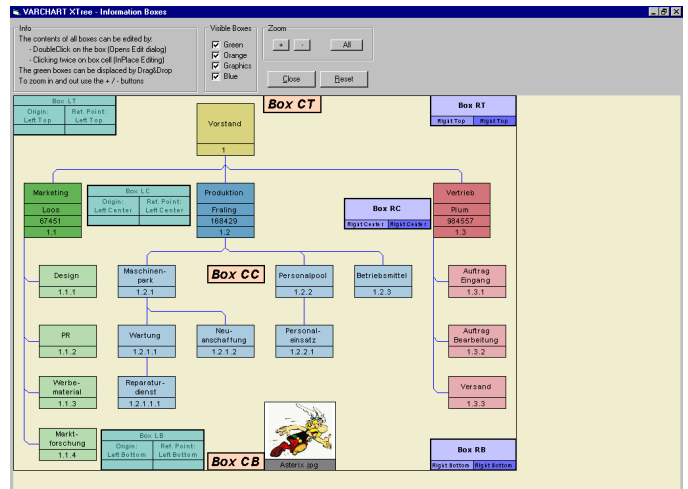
VARCHART XTree - Information Boxes

Info
The contents of all boxes can be edited by:
- DoubleClick on the box (Opens Edit dialog)
- Clicking twice on box cell (InPlace Editing)
The green boxes can be displaced by Drag&Drop
To zoom in and out use the + / - buttons

Visible Boxes
Green
Orange
Graphics
Blue

Zoom
+
-
All
Close
Reset

Box LT
Origin: Left Top
Ref. Point: Left Top

Box CT

Box RT
Right Top
Right Top

Vorstand
1

Marketing
Loos
67451
1.1

Box LC
Origin: Left Center
Ref. Point: Left Center

Produktion
Fraling
168429
1.2

Box RC
Right Center
Right Center

Vertrieb
Plum
984557
1.3

Design
1.1.1

Maschinenpark
1.2.1

Box CC

Personalpool
1.2.2

Betriebsmittel
1.2.3

Auftrag Eingang
1.3.1

PR
1.1.2

Wartung
1.2.1.1

Neuanschaffung
1.2.1.2

Personaleinsatz
1.2.2.1

Auftrag Bearbeitung
1.3.2

Werbematerial
1.1.3

Reparaturdienst
1.2.1.1.1

Versand
1.3.3

Marktforschung
1.1.4

Box LB
Origin: Left Bottom
Ref. Point: Left Bottom

Box CB

Asterix.jpg

Box RB
Right Bottom
Right Bottom